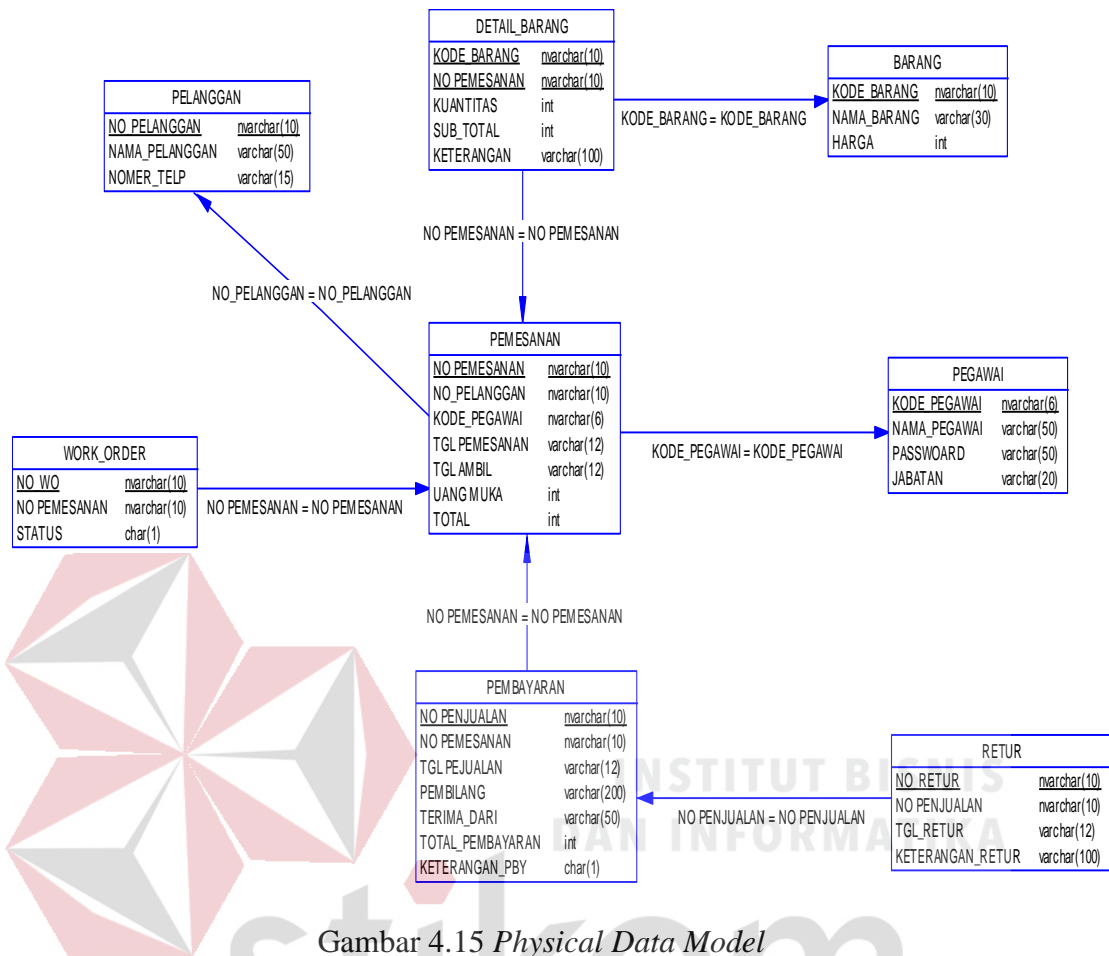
DETAIL_BARANG

| KODE_BARANG | nvarchar(10) |
|---|---|
| NO PEMESANAN | nvarchar(10) |
| KUANTITAS | int |
| SUB_TOTAL | int |
| KETERANGAN | varchar(100) |

BARANG

| KODE_BARANG | nvarchar(10) |
|---|---|
| NAMA_BARANG | varchar(30) |
| HARGA | int |

KODE_BARANG = KODE_BARANG

PELANGGAN

| NO_PELANGGAN | nvarchar(10) |
|---|---|
| NAMA_PELANGGAN | varchar(50) |
| NOMER_TELP | varchar(15) |

NO PEMESANAN = NO PEMESANAN

NO_PELANGGAN = NO_PELANGGAN

PEMESANAN

| NO PEMESANAN | nvarchar(10) |
|---|---|
| NO_PELANGGAN | nvarchar(10) |
| KODE_PEGAWAI | nvarchar(6) |
| TGL PEMESANAN | varchar(12) |
| TGL AMBIL | varchar(12) |
| UANG MUKA | int |
| TOTAL | int |

PEGAWAI

| KODE_PEGAWAI | nvarchar(6) |
|---|---|
| NAMA_PEGAWAI | varchar(50) |
| PASSWOARD | varchar(50) |
| JABATAN | varchar(20) |

KODE_PEGAWAI = KODE_PEGAWAI

WORK_ORDER

| NO_WO | nvarchar(10) |
|---|---|
| NO PEMESANAN | nvarchar(10) |
| STATUS | char(1) |

NO PEMESANAN = NO PEMESANAN

NO PEMESANAN = NO PEMESANAN

PEMBAYARAN

| NO PENJUALAN | nvarchar(10) |
|---|---|
| NO PEMESANAN | nvarchar(10) |
| TGL PEJUALAN | varchar(12) |
| PEMBILANG | varchar(200) |
| TERIMA_DARI | varchar(50) |
| TOTAL_PEMBAYARAN | int |
| KETERANGAN_PBY | char(1) |

RETUR

| NO_RETUR | nvarchar(10) |
|---|---|
| NO PENJUALAN | nvarchar(10) |
| TGL_RETUR | varchar(12) |
| KETERANGAN_RETUR | varchar(100) |

NO PENJUALAN = NO PENJUALAN

INSTITUT BISNIS DAN INFORMATIKA

Gambar 4.15 *Physical Data Model*

stikom